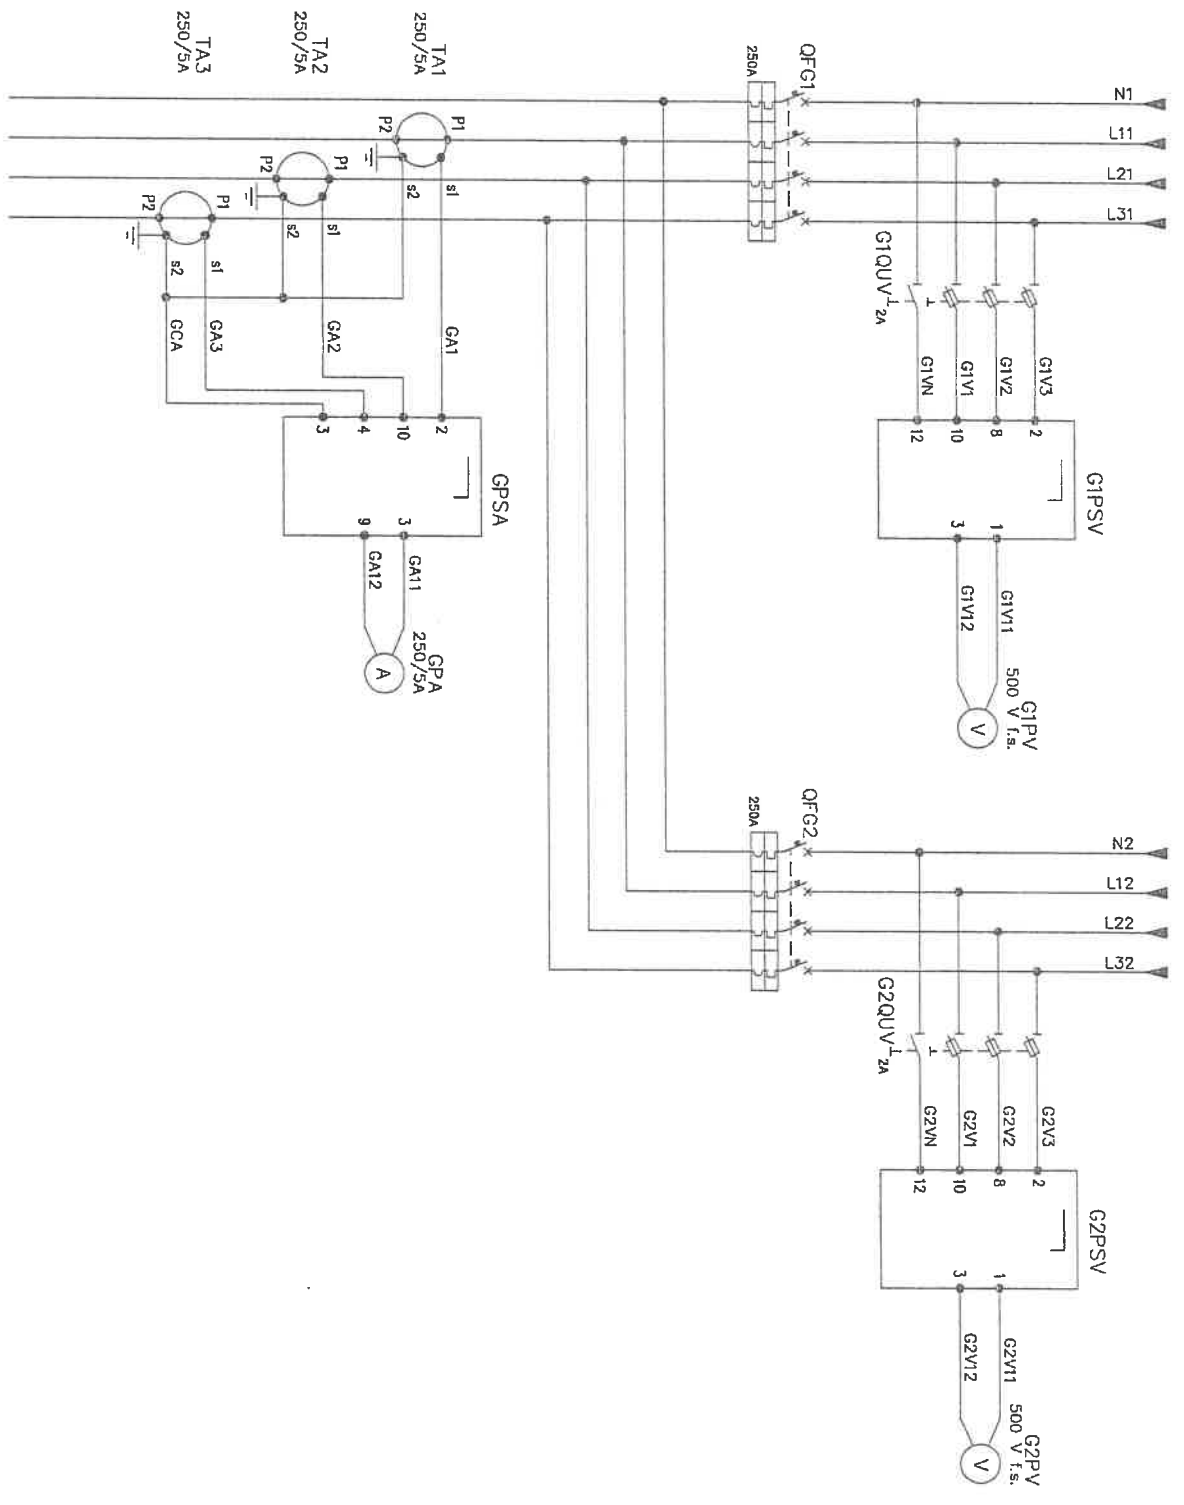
TA3
250/5A
TA2
250/5A
TA1
250/5A

250A
QFG1

N1
L11
L21
L31

P2 P1
P2 P1
P2 P1
s2 s1
s2 s1
s2 s1

G1QUV
2A

GCA GA3 GA2 GA1

3 4 10 2
GPSA
9 3
GA12 GA11
A
GPA
250/5A

G1VN G1V1 G1V2 G1V3
12 10 8 2
G1PSV
3 1
G1V12 G1V11
V
G1PV
500 V f.s.

250A
QFG2

N2
L12
L22
L32

G2QUV
2A

G2VN G2V1 G2V2 G2V3
12 10 8 2
G2PSV
3 1
G2V12 G2V11
V
G2PV
500 V f.s.